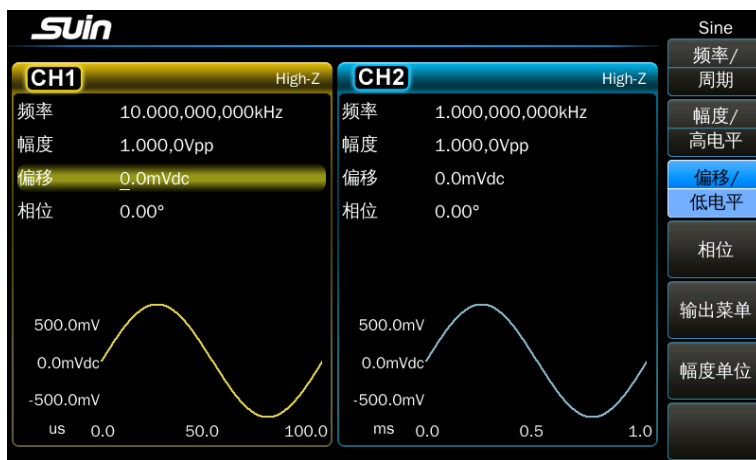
SUin

Sine

频率/
周期

幅度/
高电平

偏移/
低电平

相位

输出菜单

幅度单位

CH1 High-Z

频率 10.000,000,000kHz
幅度 1.000,0Vpp
偏移 0.0mVdc
相位 0.00°

500.0mV
0.0mVdc
-500.0mV
us 0.0 50.0 100.0

CH2 High-Z

频率 1.000,000,000kHz
幅度 1.000,0Vpp
偏移 0.0mVdc
相位 0.00°

500.0mV
0.0mVdc
-500.0mV
ms 0.0 0.5 1.0